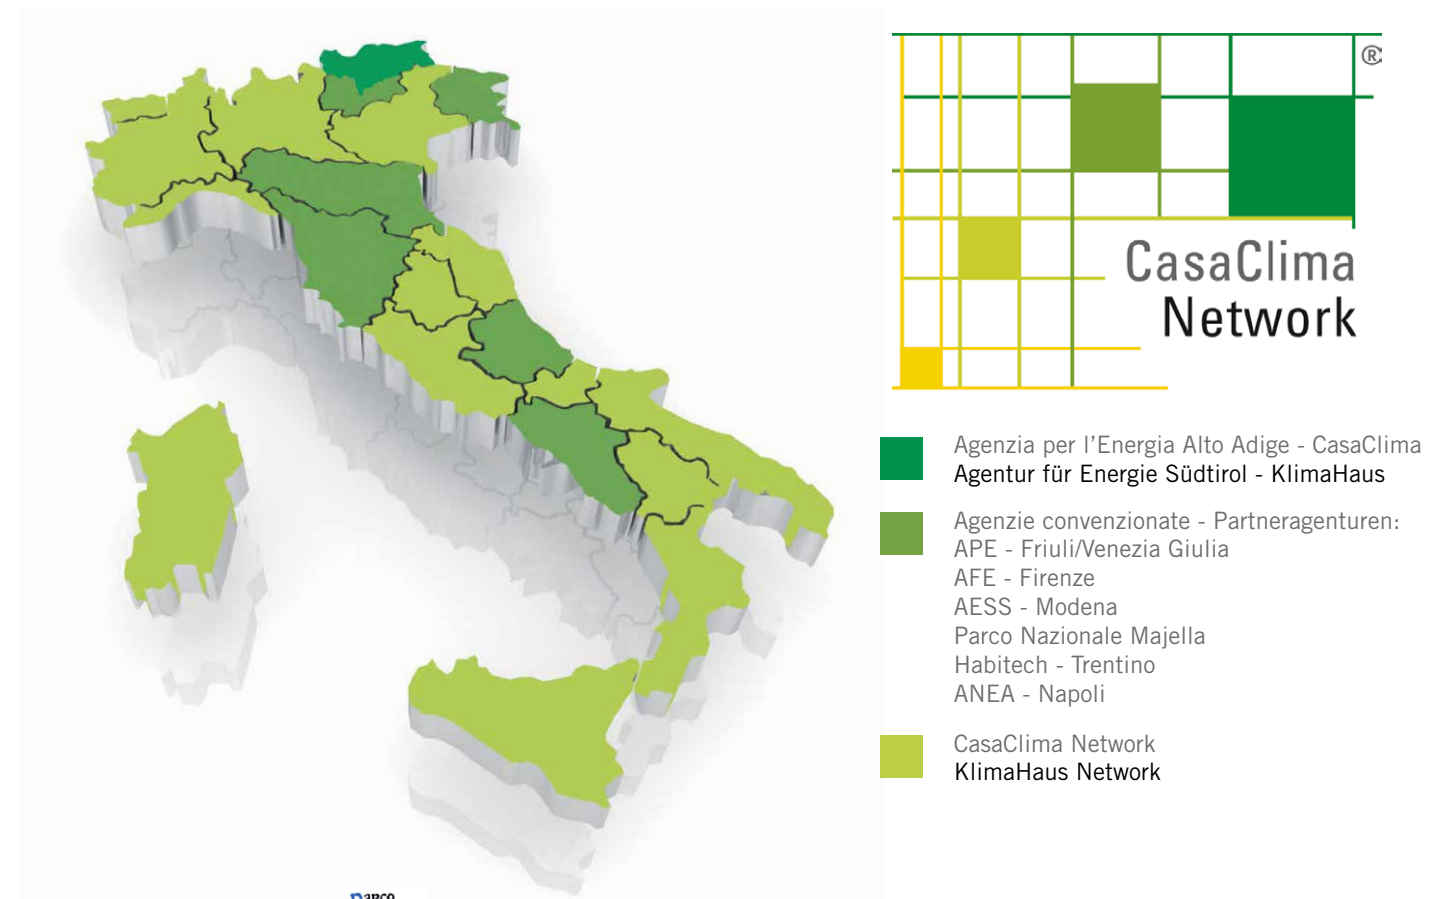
®
CasaClima
Network

Agenzia per l'Energia Alto Adige - CasaClima
Agentur für Energie Südtirol - KlimaHaus

Agenzie convenzionate - Partneragenturen:
APE - Friuli/Venezia Giulia
AFE - Firenze
AESS - Modena
Parco Nazionale Majella
Habitech - Trentino
ANEA - Napoli

CasaClima Network
KlimaHaus Network

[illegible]